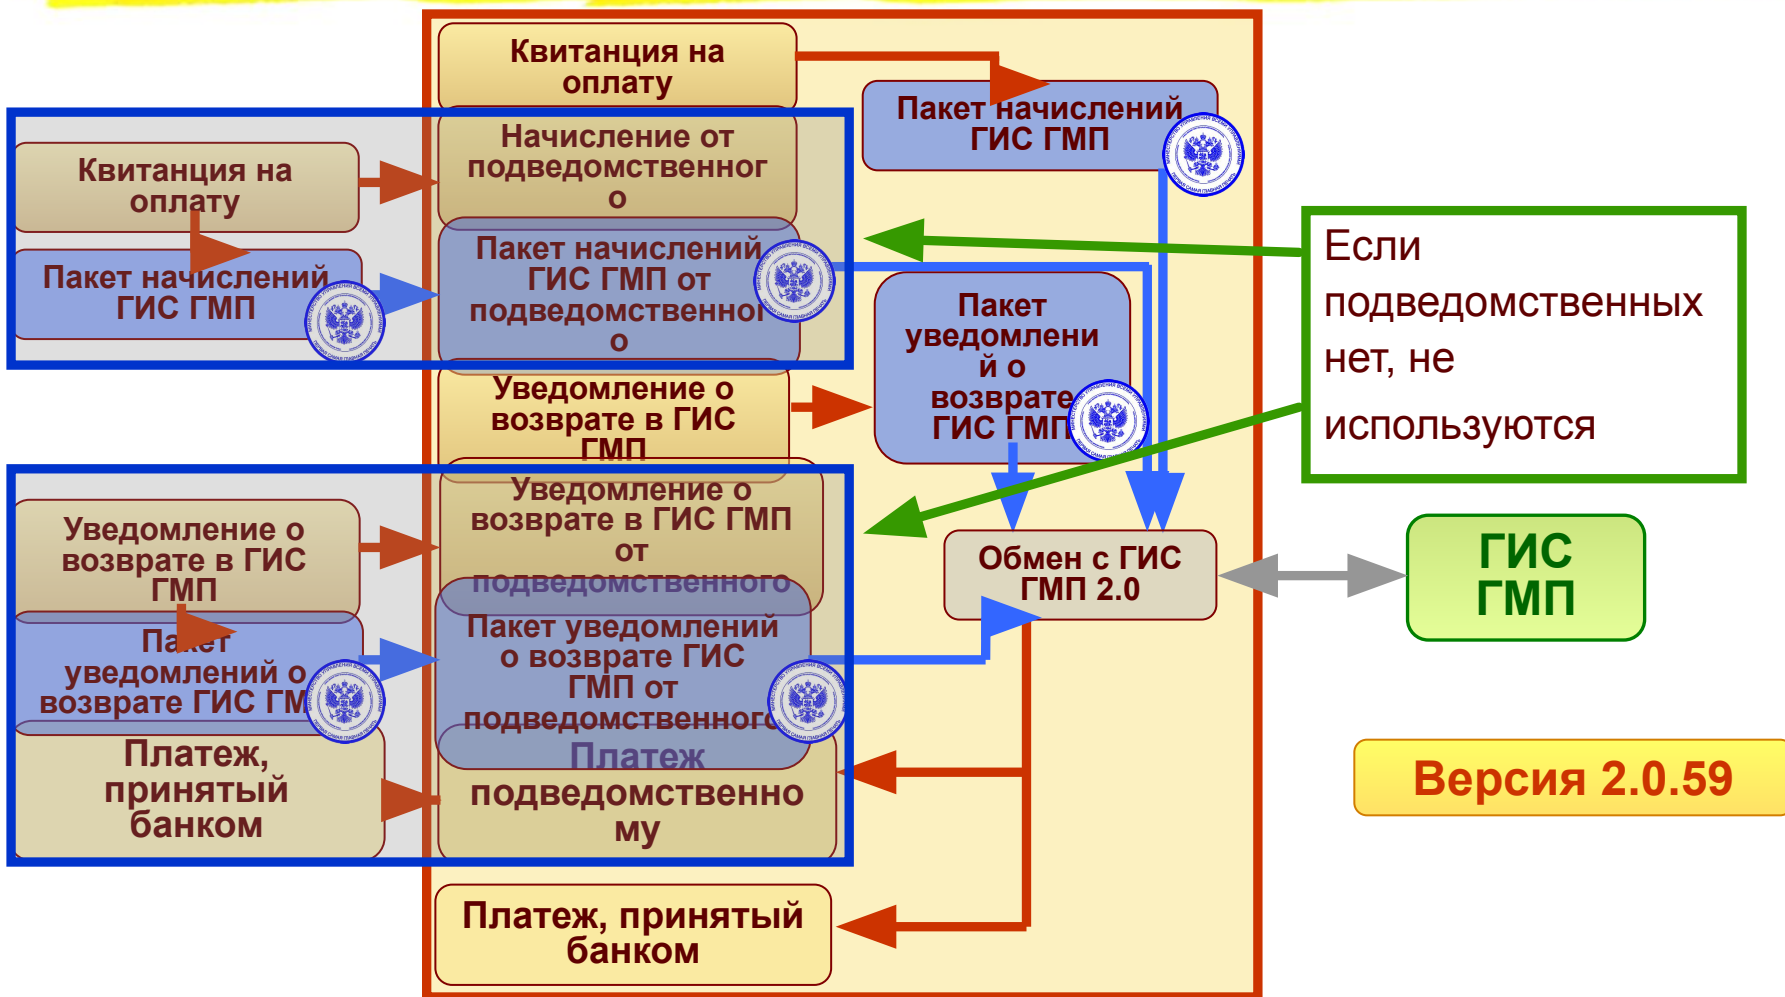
Квитанция на оплату

Пакет начислений ГИС ГМП

Квитанция на оплату

Начисление от подведомственного

Пакет начислений ГИС ГМП

Пакет начислений ГИС ГМП от подведомственного

Если подведомственных нет, не используются

Пакет уведомлений о возврате ГИС ГМП

Уведомление о возврате в ГИС ГМП

Уведомление о возврате в ГИС ГМП

Уведомление о возврате в ГИС ГМП от подведомственного

Обмен с ГИС ГМП 2.0

ГИС ГМП

Пакет уведомлений о возврате ГИС ГМП

Пакет уведомлений о возврате ГИС ГМП от подведомственного

Платеж, принятый банком

Платеж подведомственному

Версия 2.0.59

Платеж, принятый банком